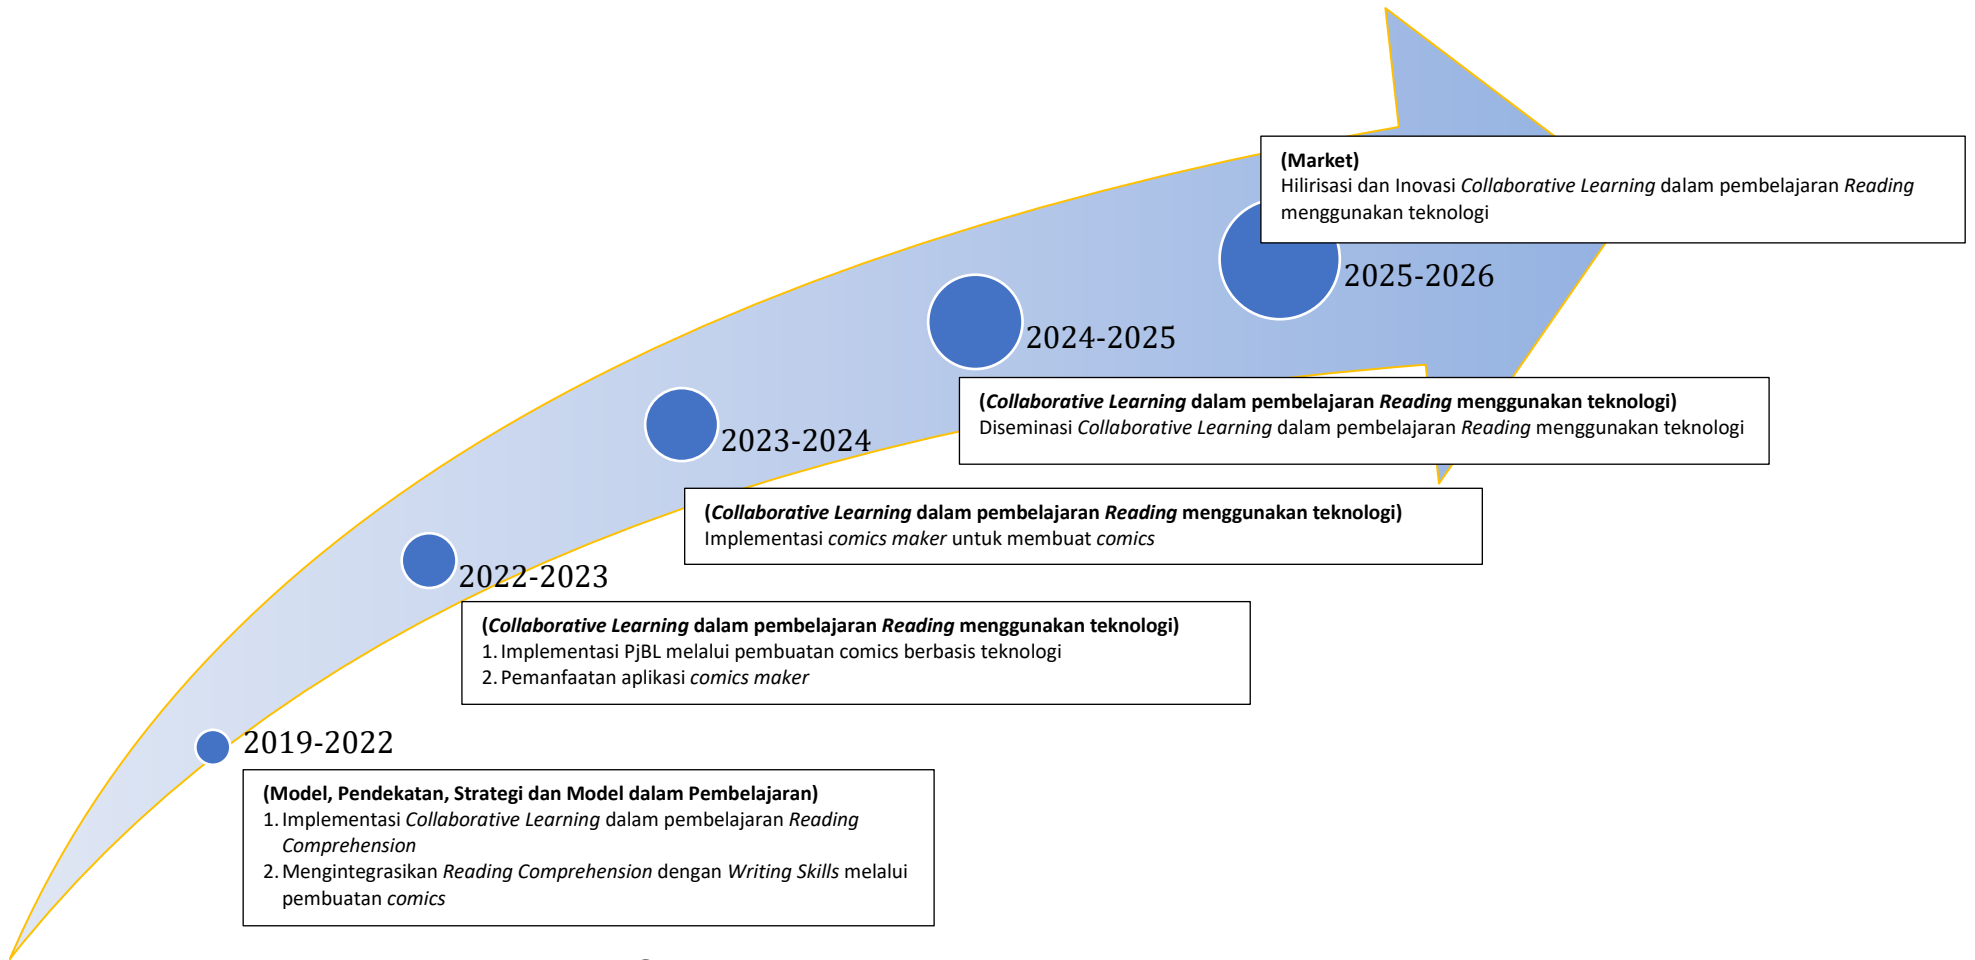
2019-2022

(Model, Pendekatan, Strategi dan Model dalam Pembelajaran)
1. Implementasi Collaborative Learning dalam pembelajaran Reading Comprehension
2. Mengintegrasikan Reading Comprehension dengan Writing Skills melalui pembuatan comics

2022-2023

(Collaborative Learning dalam pembelajaran Reading menggunakan teknologi)
1. Implementasi PjBL melalui pembuatan comics berbasis teknologi
2. Pemanfaatan aplikasi comics maker

2023-2024

(Collaborative Learning dalam pembelajaran Reading menggunakan teknologi)
Implementasi comics maker untuk membuat comics

2024-2025

(Collaborative Learning dalam pembelajaran Reading menggunakan teknologi)
Diseminasi Collaborative Learning dalam pembelajaran Reading menggunakan teknologi

2025-2026

(Market)
Hilirisasi dan Inovasi Collaborative Learning dalam pembelajaran Reading menggunakan teknologi